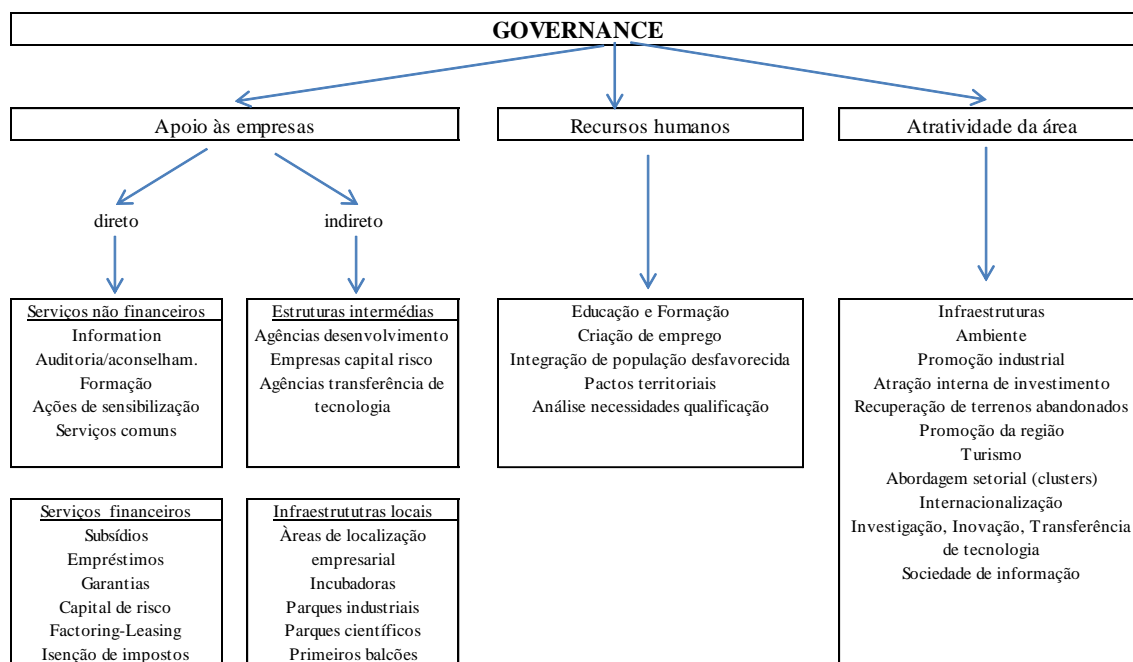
GOVERNANCE

Apoio às empresas

Recursos humanos

Atratividade da área

direto

indireto

Serviços não financeiros
Information
Auditoria/aconselham.
Formação
Ações de sensibilização
Serviços comuns

Estruturas intermédias
Agências desenvolvimento
Empresas capital risco
Agências transferência de tecnologia

Educação e Formação
Criação de emprego
Integração de população desfavorecida
Pactos territoriais
Análise necessidades qualificação

Infraestruturas
Ambiente
Promoção industrial
Atração interna de investimento
Recuperação de terrenos abandonados
Promoção da região
Turismo
Abordagem setorial (clusters)
Internacionalização
Investigação, Inovação, Transferência de tecnologia
Sociedade de informação

Serviços financeiros
Subsídios
Empréstimos
Garantias
Capital de risco
Factoring-Leasing
Isenção de impostos

Infraestrututras locais
Àreas de localização empresarial
Incubadoras
Parques industriais
Parques científicos
Primeiros balcões